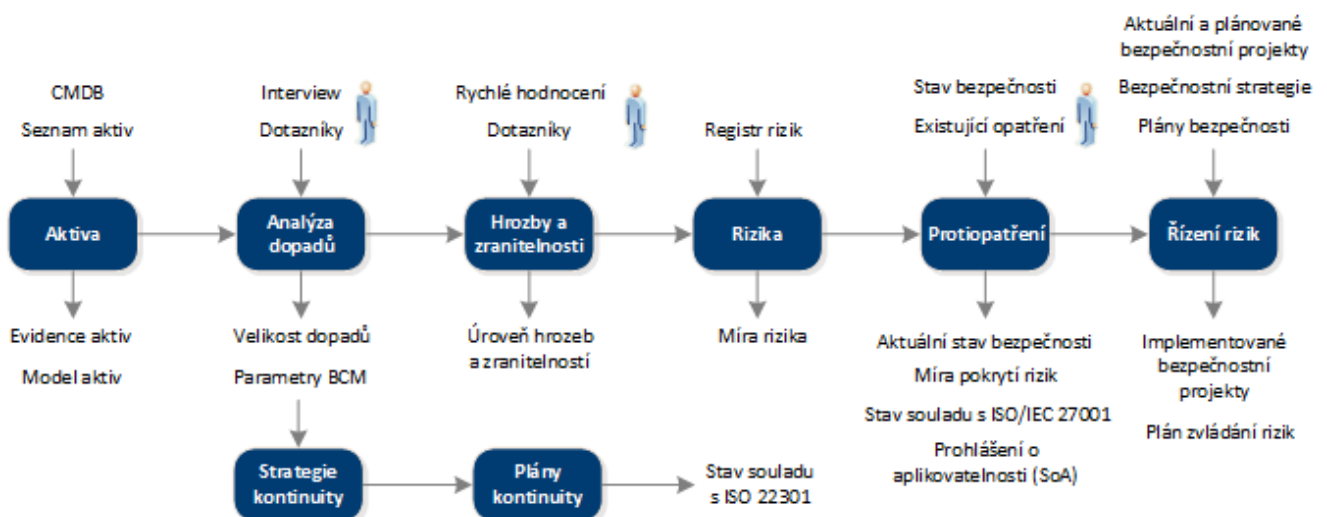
CMDB
Seznam aktiv

Aktiva

Evidence aktiv
Model aktiv

Interview
Dotazníky

Analýza dopadů

Velikost dopadů
Parametry BCM

Strategie kontinuity

Plány kontinuity

Stav souladu s ISO 22301

Rychlé hodnocení
Dotazníky

Hrozby a zranitelnosti

Úroveň hrozeb a zranitelností

Registr rizik

Rizika

Míra rizika

Stav bezpečnosti
Existující opatření

Protiopatření

Aktuální stav bezpečnosti
Míra pokrytí rizik
Stav souladu s ISO/IEC 27001
Prohlášení o aplikovatelnosti (SoA)

Aktuální a plánované bezpečnostní projekty
Bezpečnostní strategie
Plány bezpečnosti

Řízení rizik

Implementované bezpečnostní projekty
Plán zvládání rizik